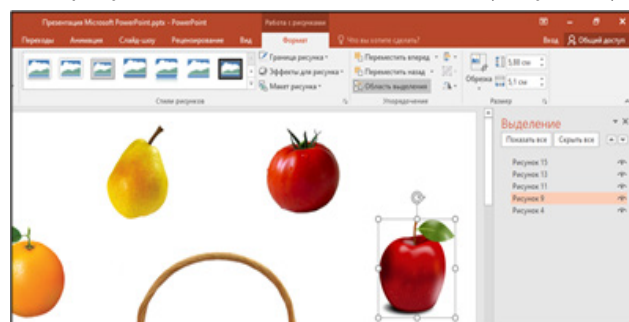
Презентация Microsoft PowerPoint.pptx - PowerPoint

Работа с рисунками

Переходы Анимация Слайд-шоу Рецензирование Вид Формат Что вы хотите сделать? Вход Общий доступ

Граница рисунка
Эффекты для рисунка
Макет рисунка

Стили рисунков

Переместить вперед
Переместить назад
Область выделения

Упорядочение

Обрезка 5,88 см 5,1 см

Размер

Выделение

Показать все Скрыть все

Рисунок 15
Рисунок 13
Рисунок 11
Рисунок 9
Рисунок 4